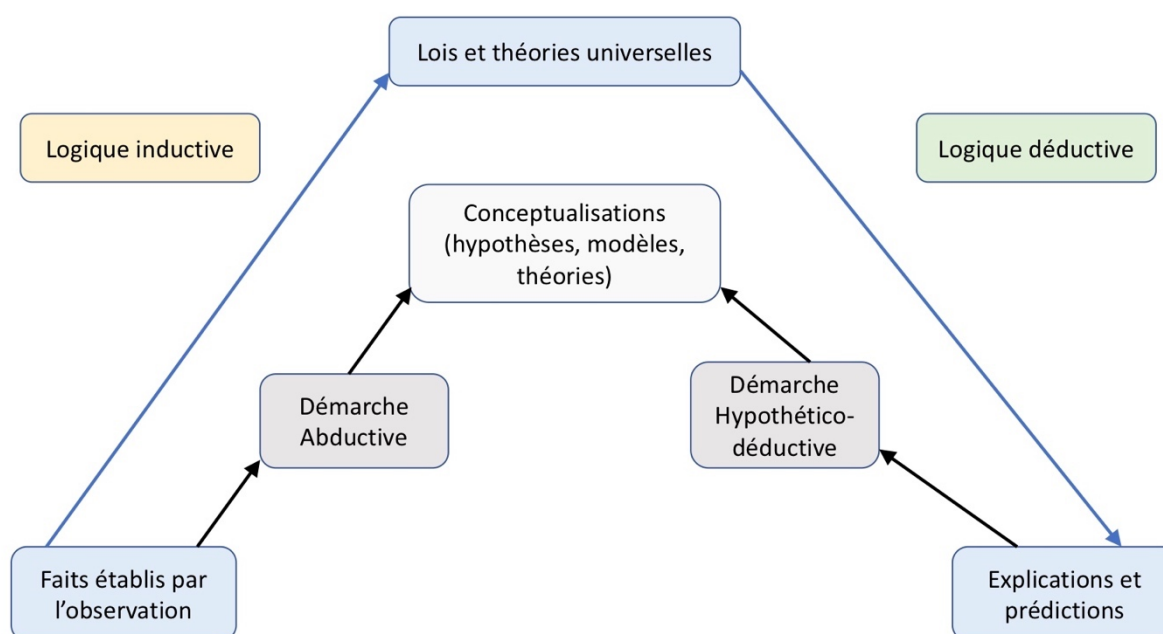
Lois et théories universelles

Logique inductive

Logique déductive

Conceptualisations (hypothèses, modèles, théories)

Démarche Abductive

Démarche Hypothético-déductive

Faits établis par l'observation

Explications et prédictions